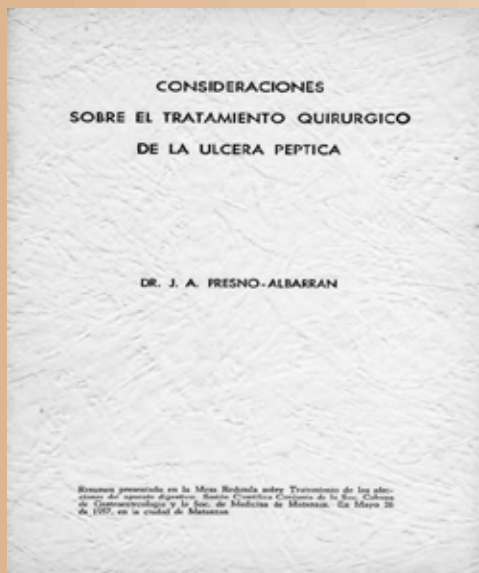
CONSIDERACIONES
SOBRE EL TRATAMIENTO QUIRURGICO
DE LA ULCERA PEPTICA

DR. J. A. PRESNO-ALBARRAN

Resumen presentado en la Mesa Redonda sobre Tratamiento de las afecciones del aparato digestivo. Sesión Científica Conjunta de la Soc. Cubana de Gastroenterología y la Soc. de Medicina de Matanzas. En Mayo 26 de 1957, en la ciudad de Matanzas